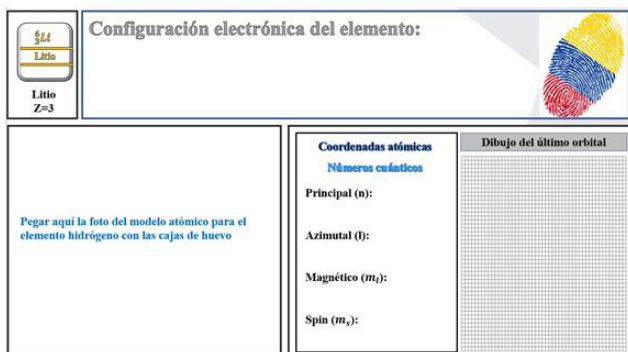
$^{6}_{3}Li$
Litio

Litio
Z=3

Configuración electrónica del elemento:

Pegar aquí la foto del modelo atómico para el elemento hidrógeno con las cajas de huevo

Coordenadas atómicas
Números cuánticos

Principal (n):

Azimutal (l):

Magnético ($m_l$):

Spin ($m_s$):

Dibujo del último orbital